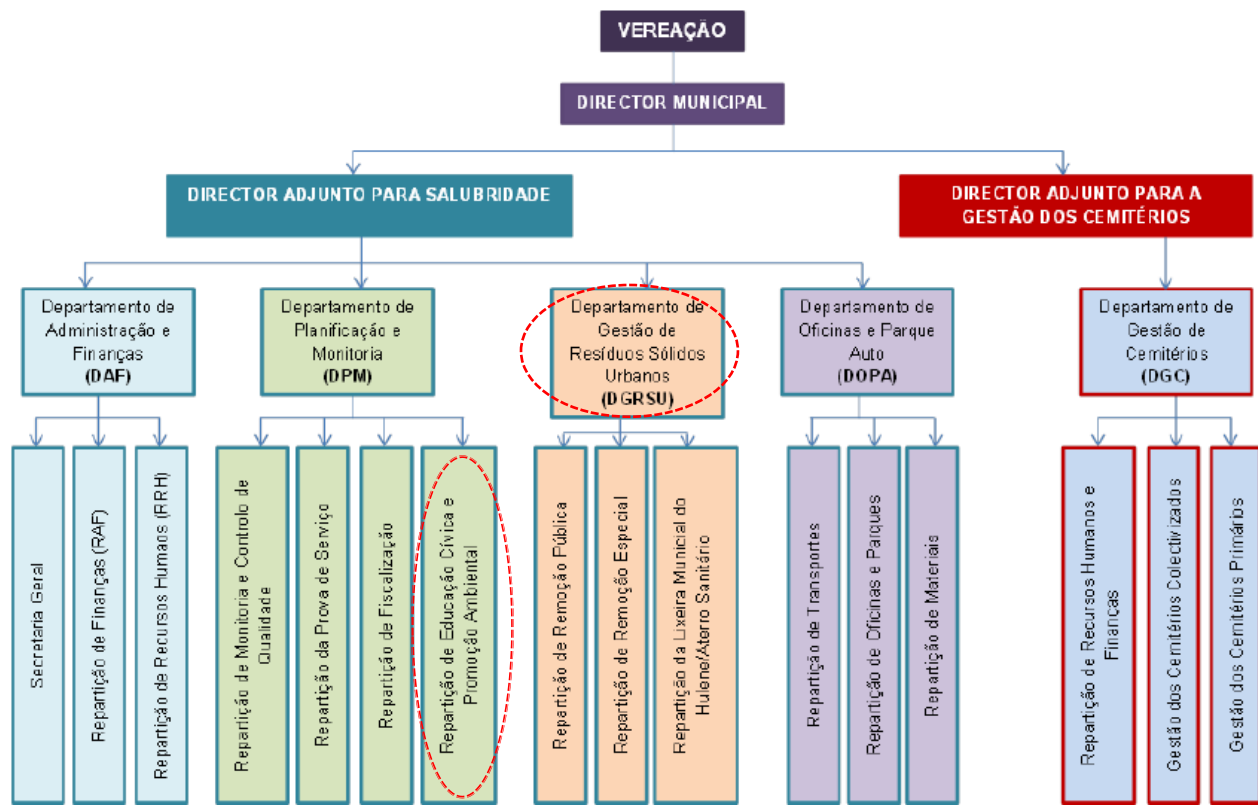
VEREAÇÃO

DIRECTOR MUNICIPAL

DIRECTOR ADJUNTO PARA SALUBRIDADE

DIRECTOR ADJUNTO PARA A GESTÃO DOS CEMITÉRIOS

Departamento de Administração e Finanças (DAF)

Departamento de Planificação e Monitoria (DPM)

Departamento de Gestão de Resíduos Sólidos Urbanos (DGRSU)

Departamento de Oficinas e Parque Auto (DOPA)

Departamento de Gestão de Cemitérios (DGC)

Secretaria Geral

Repartição de Finanças (RAF)

Repartição de Recursos Humanos (RRH)

Repartição de Monitoria e Controlo de Qualidade

Repartição da Prova de Serviço

Repartição de Fiscalização

Repartição de Educação Cívica e Promoção Ambiental

Repartição de Remoção Pública

Repartição de Remoção Especial

Repartição da Lixeira Municipal do Hulene/Aterro Sanitário

Repartição de Transportes

Repartição de Oficinas e Parques

Repartição de Materiais

Repartição de Recursos Humanos e Finanças

Gestão dos Cemitérios Colectivizados

Gestão dos Cemitérios Primários